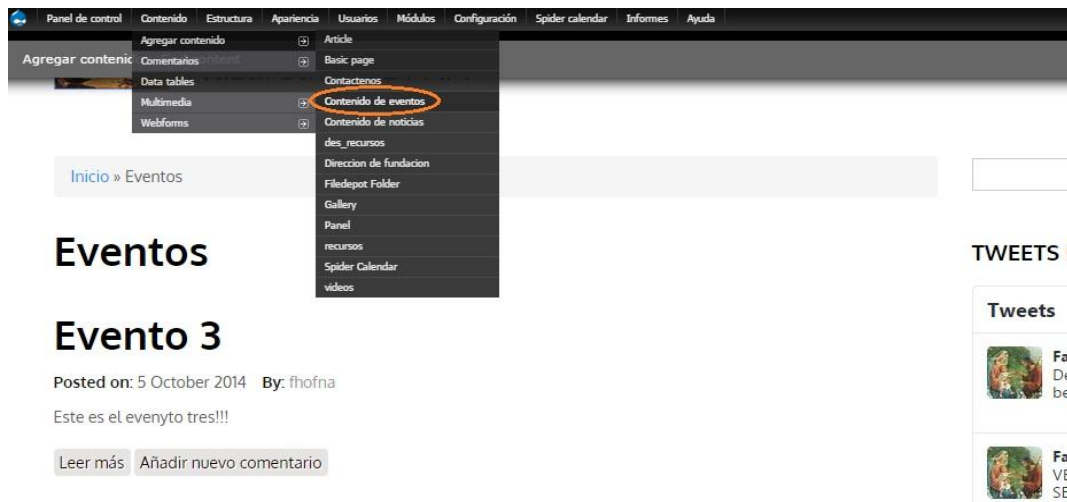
Panel de control Contenido Estructura Apariencia Usuarios Módulos Configuración Spider calendar Informes Ayuda

Agregar contenido
Comentarios
Data tables
Multimedia
Webforms

Article
Basic page
Contactenos
Contenido de eventos
Contenido de noticias
des_recursos
Direccion de fundacion
Filedepot Folder
Gallery
Panel
recursos
Spider Calendar
videos

Agregar contenic

Inicio » Eventos

Eventos

Evento 3

Posted on: 5 October 2014 By: fhofna

Este es el evenyto tres!!!

Leer más Añadir nuevo comentario

TWEETS

Tweets

Fa
De
be

Fa
VE
SE